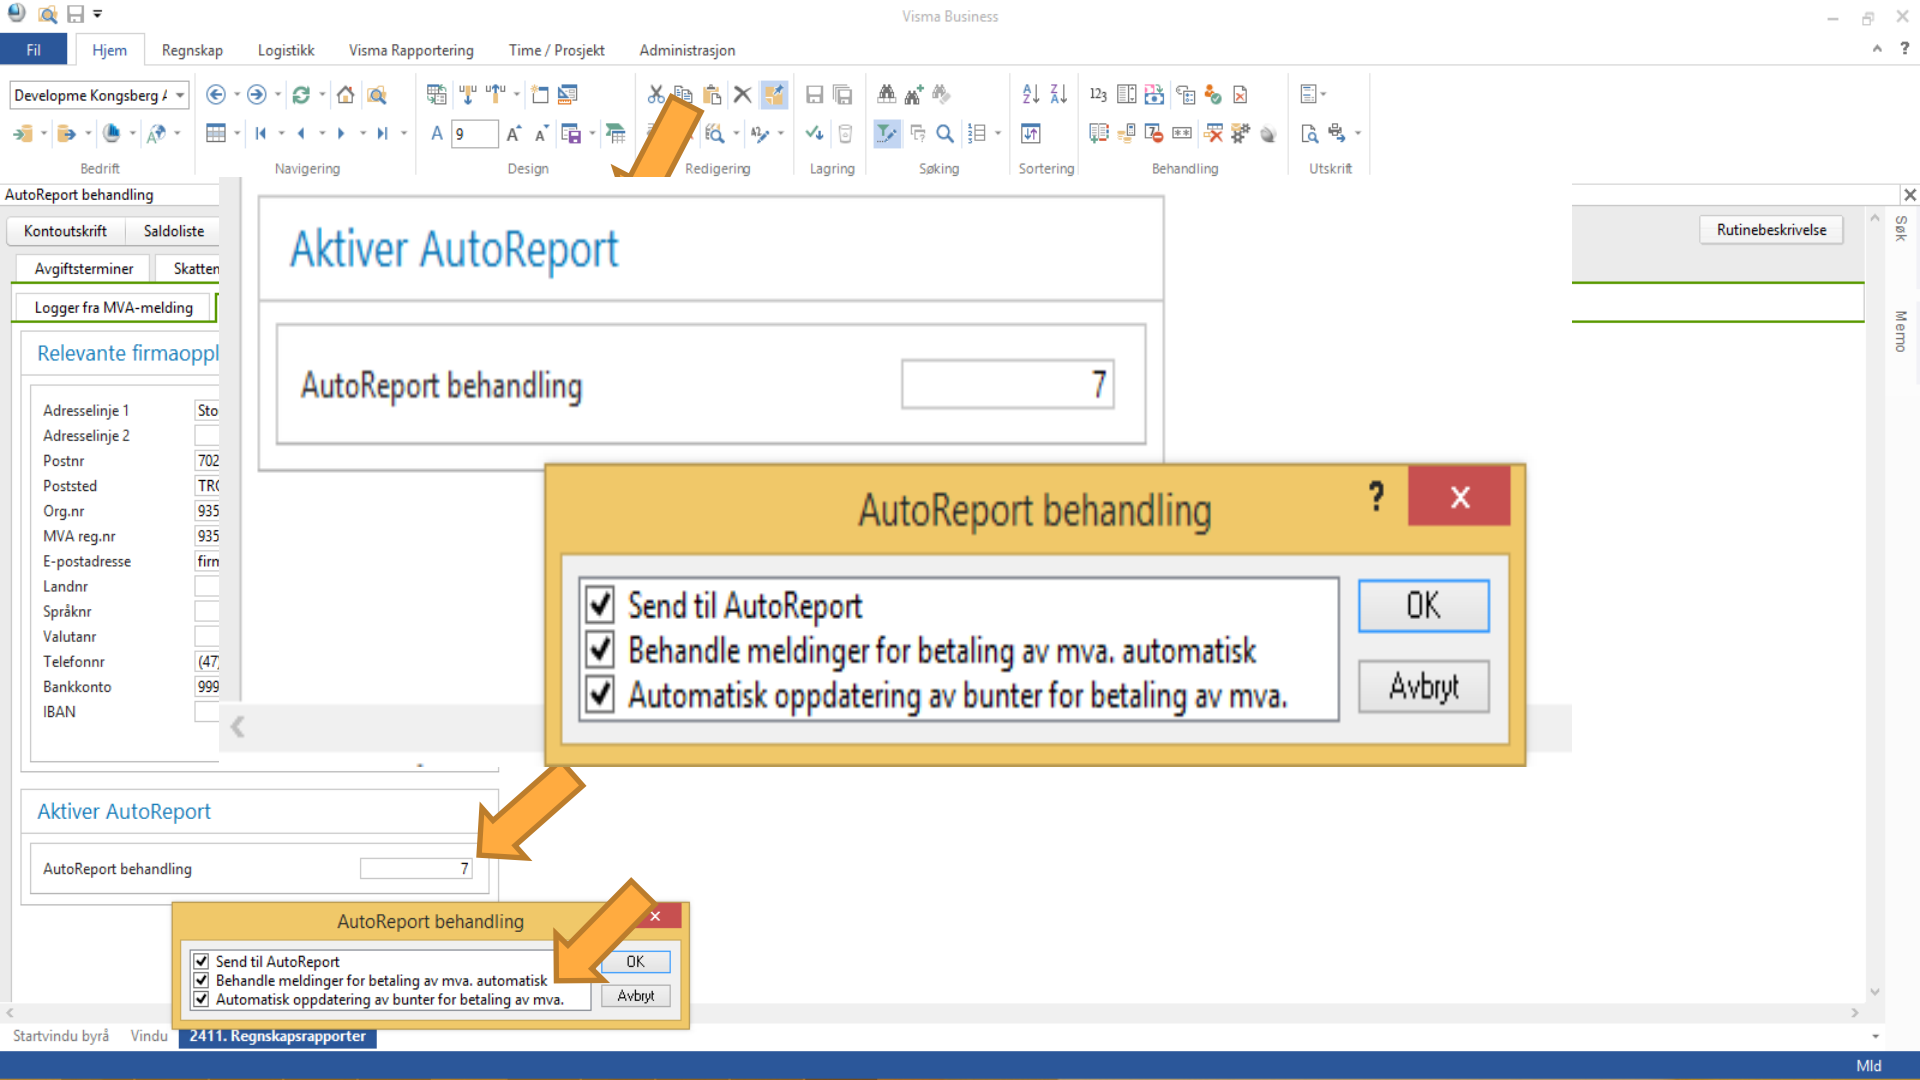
Visma Business

Fil | Hjem | Regnskap | Logistikk | Visma Rapportering | Time / Prosjekt | Administrasjon

Developme Kongsberg A

9

Bedrift | Navigering | Design | Redigering | Lagring | Søking | Sortering | Behandling | Utskrift

AutoReport behandling

Kontoutskrift | Saldoliste

Avgiftsterminer | Skatten

Logger fra MVA-melding

Relevante firmaoppl

Adresselinje 1 | Sto
Adresselinje 2
Postnr | 702
Poststed | TR(
Org.nr | 935
MVA reg.nr | 935
E-postadresse | firn
Landnr
Språknr
Valutanr
Telefonnr | (47
Bankkonto | 999
IBAN

Rutinebeskrivelse

Søk

Memo

Aktiver AutoReport

AutoReport behandling | 7

AutoReport behandling ? ×

Send til AutoReport
Behandle meldinger for betaling av mva. automatisk
Automatisk oppdatering av bunter for betaling av mva.

OK
Avbryt

Aktiver AutoReport

AutoReport behandling | 7

AutoReport behandling ×

Send til AutoReport
Behandle meldinger for betaling av mva. automatisk
Automatisk oppdatering av bunter for betaling av mva.

OK
Avbryt

Startvindu byrå | Vindu | 2411. Regnskapsrapporter

Mld